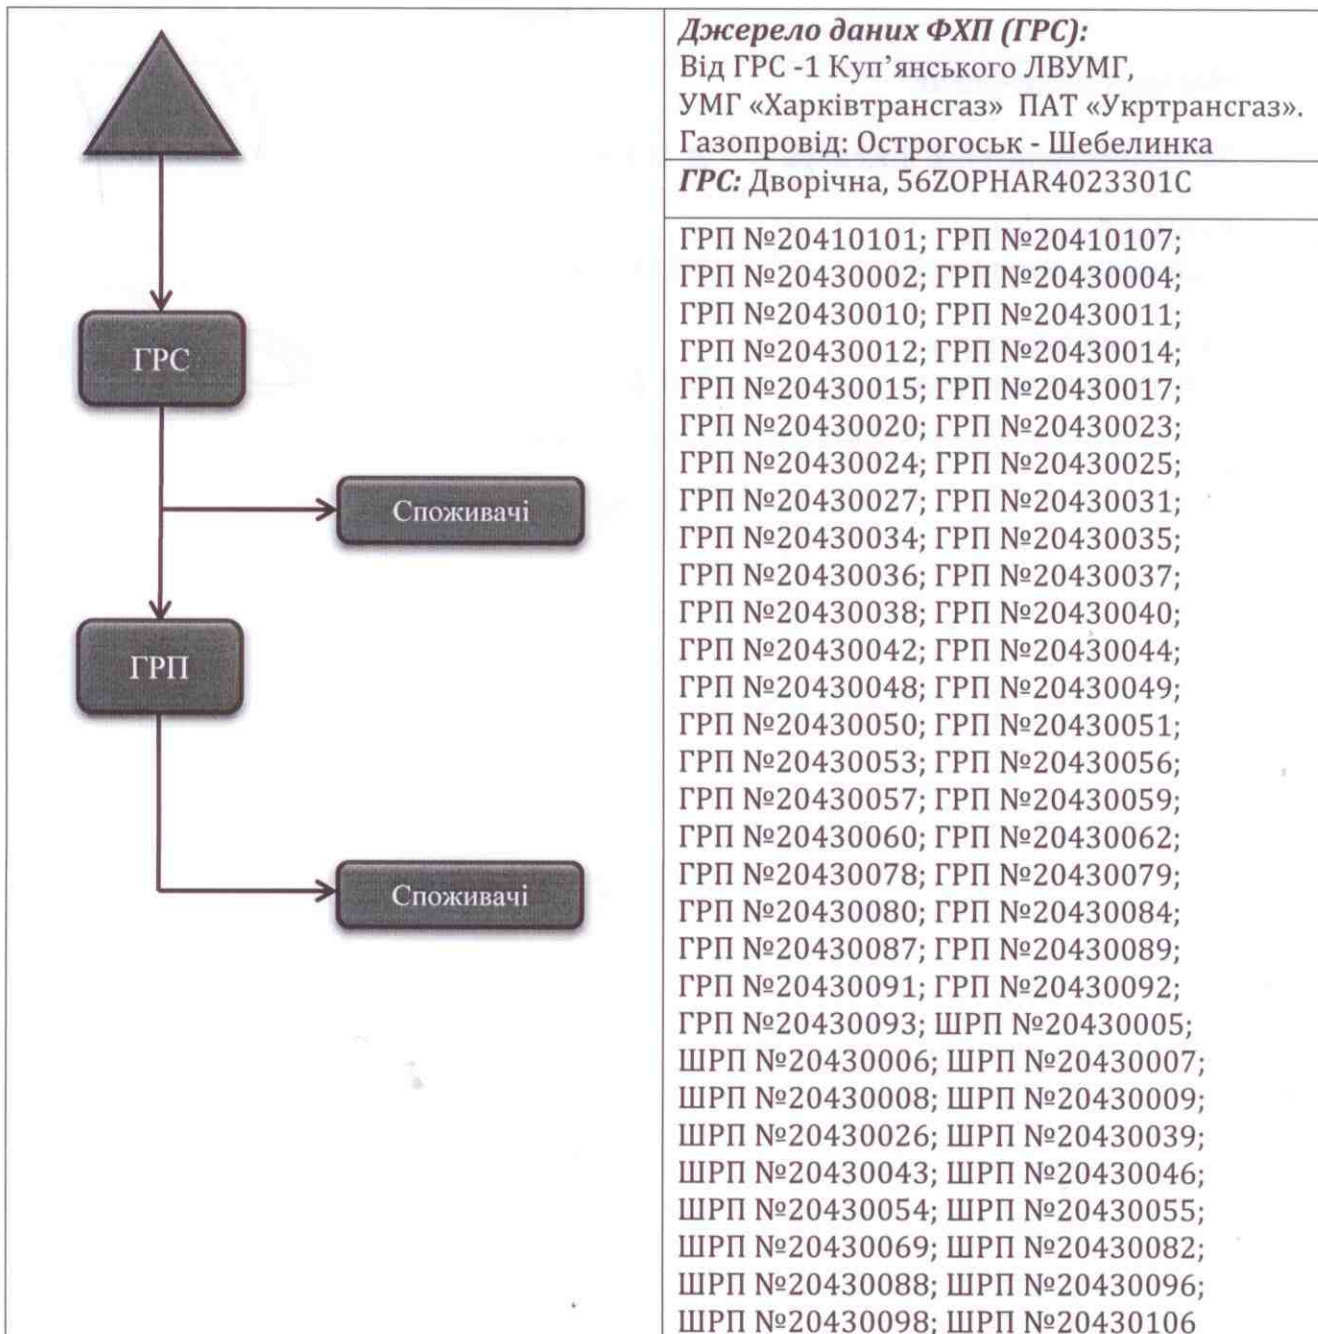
ГРС

Споживачі

ГРП

Споживачі

*Джерело даних ФХП (ГРС):*
Від ГРС -1 Куп'янського ЛВУМГ, УМГ «Харківтрансгаз» ПАТ «Укртрансгаз». Газопровід: Острогоськ - Шебелинка

*ГРС:* Дворічна, 56ZOPHAR4023301C

ГРП №20410101; ГРП №20410107; ГРП №20430002; ГРП №20430004; ГРП №20430010; ГРП №20430011; ГРП №20430012; ГРП №20430014; ГРП №20430015; ГРП №20430017; ГРП №20430020; ГРП №20430023; ГРП №20430024; ГРП №20430025; ГРП №20430027; ГРП №20430031; ГРП №20430034; ГРП №20430035; ГРП №20430036; ГРП №20430037; ГРП №20430038; ГРП №20430040; ГРП №20430042; ГРП №20430044; ГРП №20430048; ГРП №20430049; ГРП №20430050; ГРП №20430051; ГРП №20430053; ГРП №20430056; ГРП №20430057; ГРП №20430059; ГРП №20430060; ГРП №20430062; ГРП №20430078; ГРП №20430079; ГРП №20430080; ГРП №20430084; ГРП №20430087; ГРП №20430089; ГРП №20430091; ГРП №20430092; ГРП №20430093; ШРП №20430005; ШРП №20430006; ШРП №20430007; ШРП №20430008; ШРП №20430009; ШРП №20430026; ШРП №20430039; ШРП №20430043; ШРП №20430046; ШРП №20430054; ШРП №20430055; ШРП №20430069; ШРП №20430082; ШРП №20430088; ШРП №20430096; ШРП №20430098; ШРП №20430106